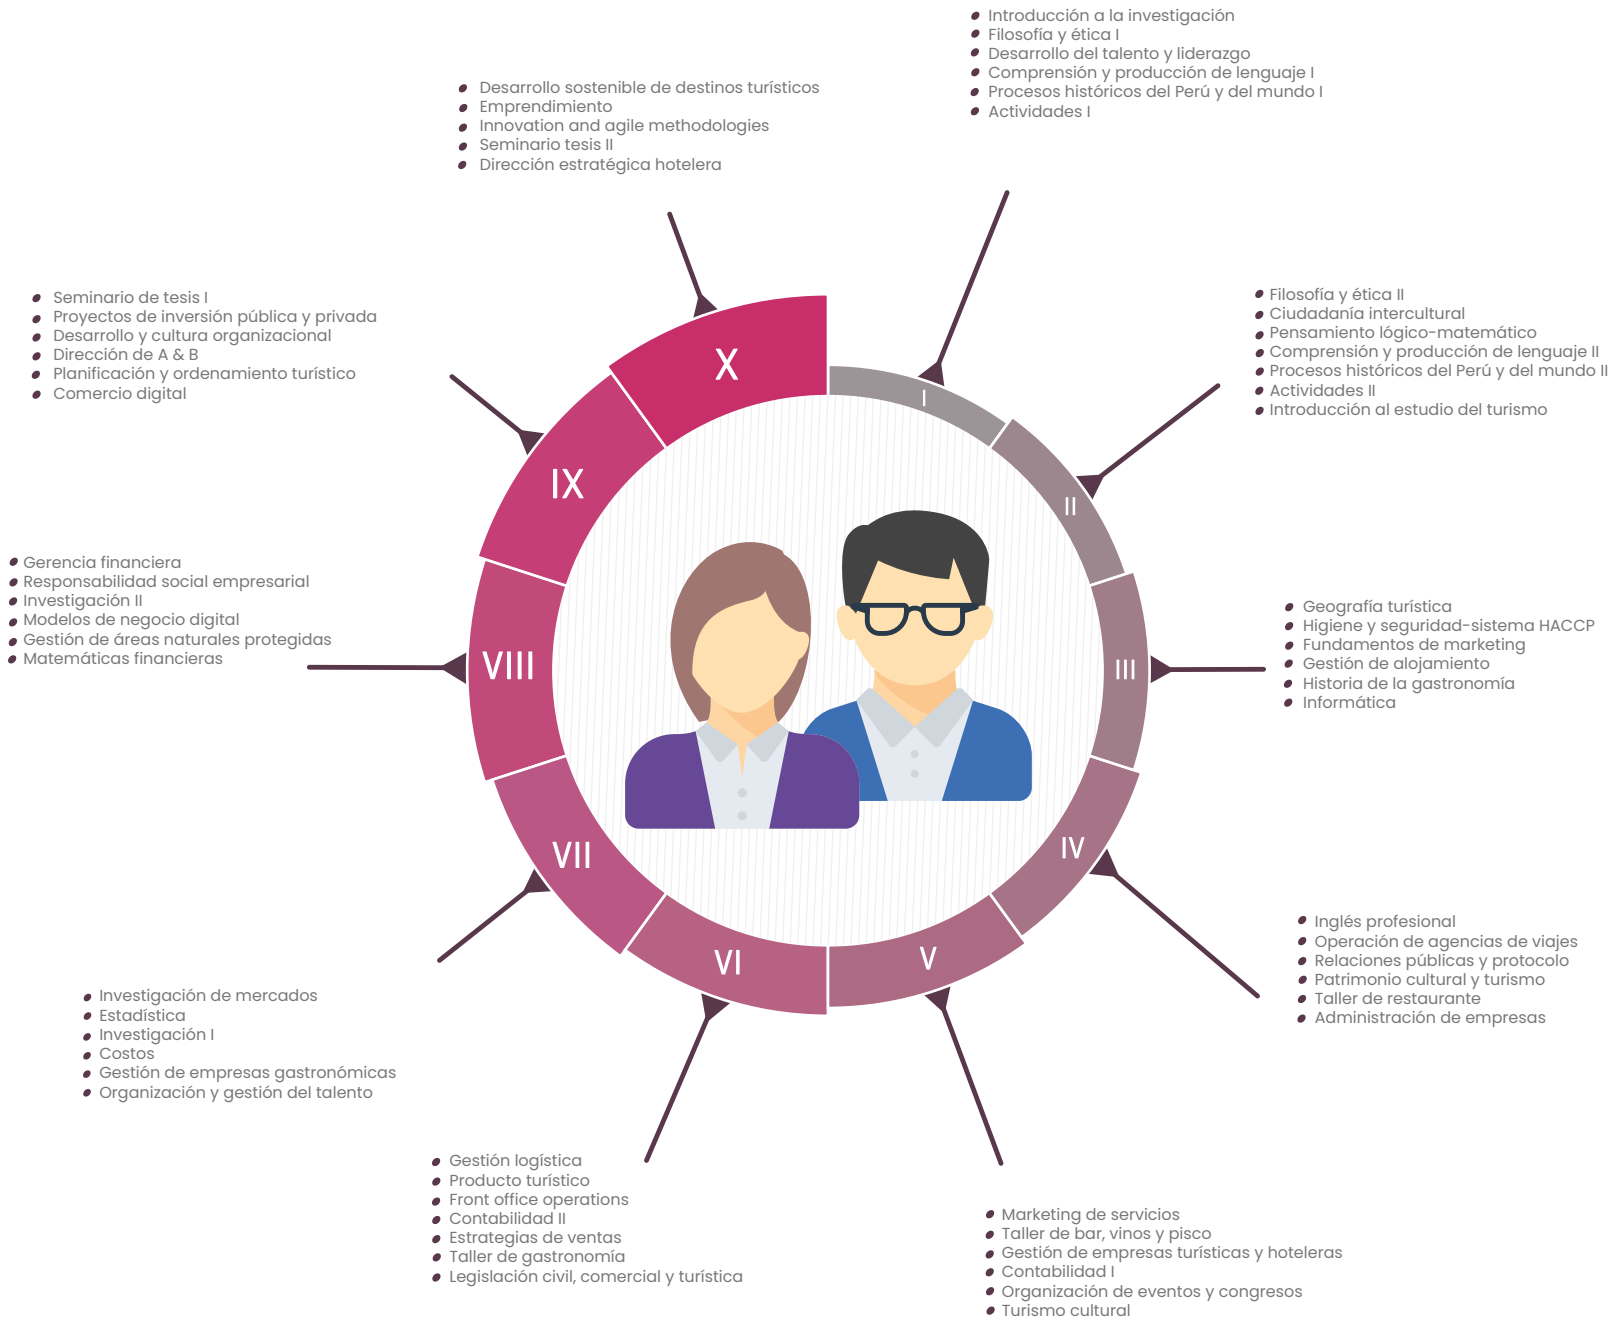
- Introducción a la investigación
- Filosofía y ética I
- Desarrollo del talento y liderazgo
- Comprensión y producción de lenguaje I
- Procesos históricos del Perú y del mundo I
- Actividades I

- Desarrollo sostenible de destinos turísticos
- Emprendimiento
- Innovation and agile methodologies
- Seminario tesis II
- Dirección estratégica hotelera

- Filosofía y ética II
- Ciudadanía intercultural
- Pensamiento lógico-matemático
- Comprensión y producción de lenguaje II
- Procesos históricos del Perú y del mundo II
- Actividades II
- Introducción al estudio del turismo

- Seminario de tesis I
- Proyectos de inversión pública y privada
- Desarrollo y cultura organizacional
- Dirección de A & B
- Planificación y ordenamiento turístico
- Comercio digital

X

I

IX

II

- Gerencia financiera
- Responsabilidad social empresarial
- Investigación II
- Modelos de negocio digital
- Gestión de áreas naturales protegidas
- Matemáticas financieras

VIII

III

- Geografía turística
- Higiene y seguridad-sistema HACCP
- Fundamentos de marketing
- Gestión de alojamiento
- Historia de la gastronomía
- Informática

VII

IV

VI

V

- Inglés profesional
- Operación de agencias de viajes
- Relaciones públicas y protocolo
- Patrimonio cultural y turismo
- Taller de restaurante
- Administración de empresas

- Investigación de mercados
- Estadística
- Investigación I
- Costos
- Gestión de empresas gastronómicas
- Organización y gestión del talento

- Gestión logística
- Producto turístico
- Front office operations
- Contabilidad II
- Estrategias de ventas
- Taller de gastronomía
- Legislación civil, comercial y turística

- Marketing de servicios
- Taller de bar, vinos y pisco
- Gestión de empresas turísticas y hoteleras
- Contabilidad I
- Organización de eventos y congresos
- Turismo cultural